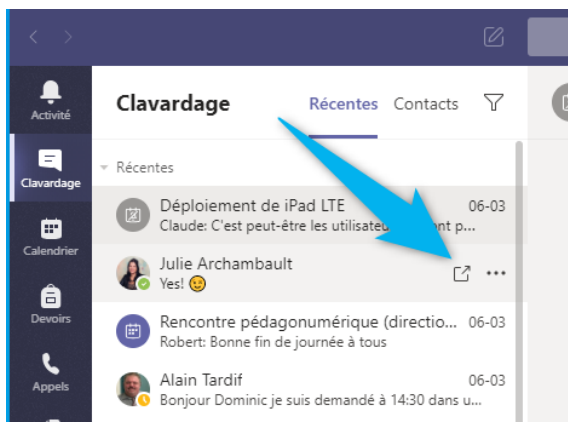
Activité

Clavardage

Calendrier

Devoirs

Appels

Clavardage

Récentes Contacts

Récentes

Déploiement de iPad LTE 06-03
Claude: C'est peut-être les utilisateu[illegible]nt p...

Julie Archambault
Yes! 😊

Rencontre pédagonumérique (directio... 06-03
Robert: Bonne fin de journée à tous

Alain Tardif 06-03
Bonjour Dominic je suis demandé à 14:30 dans u...